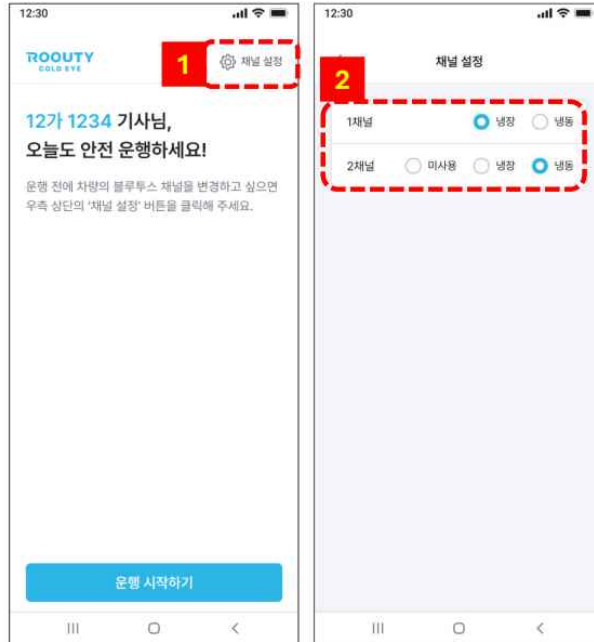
12:30

ROOUTY
COLD EYE

1

채널 설정

12가 1234 기사님,
오늘도 안전 운행하세요!

운행 전에 차량의 블루투스 채널을 변경하고 싶으면 우측 상단의 '채널 설정' 버튼을 클릭해 주세요.

운행 시작하기

12:30

채널 설정

2

1채널 냉장 냉동

2채널 미사용 냉장 냉동